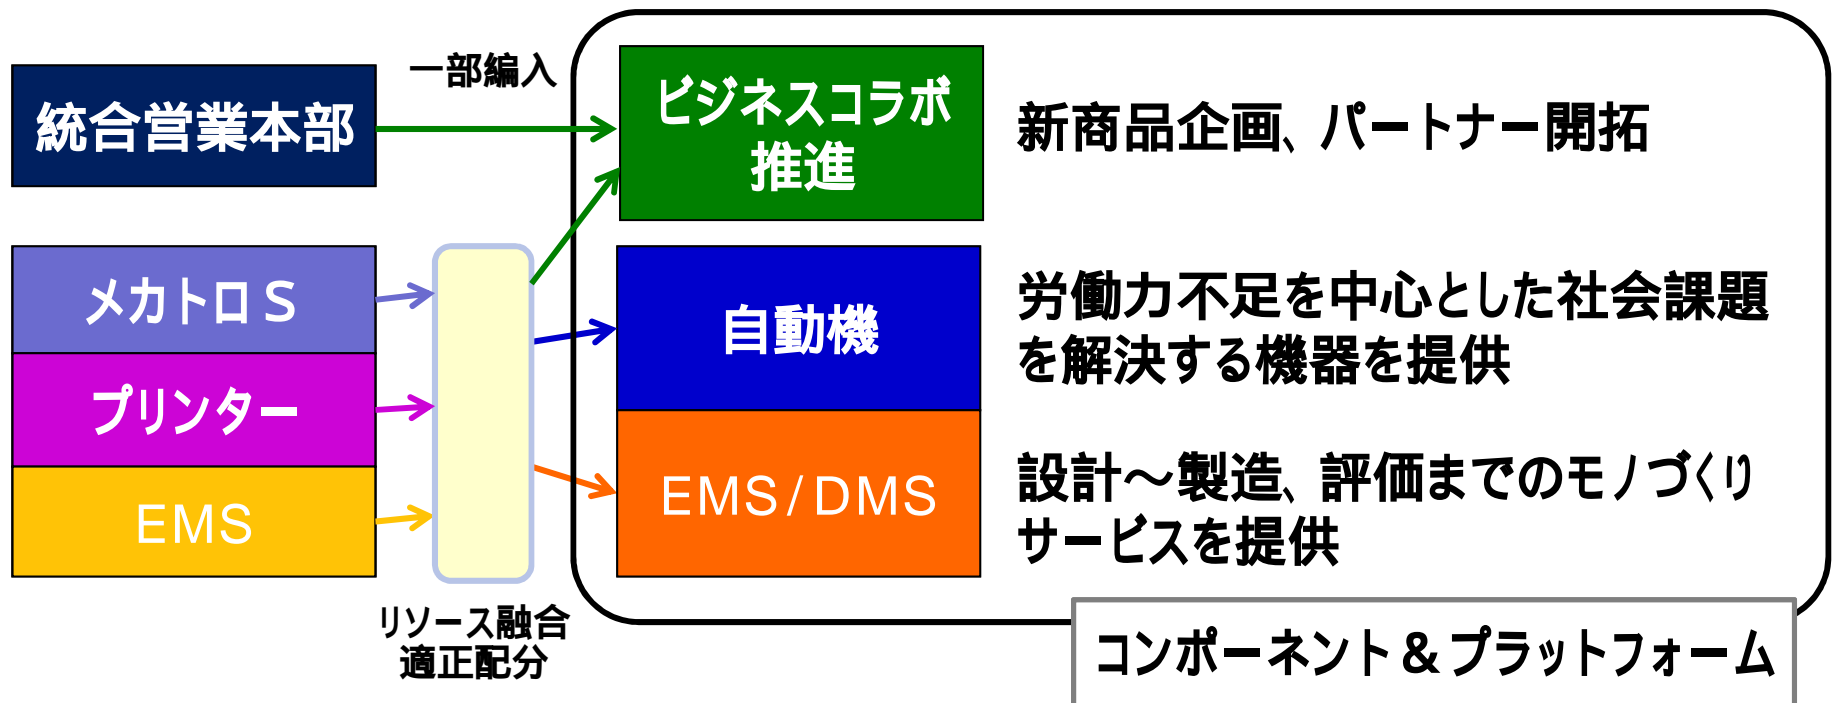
一部編入

統合営業本部

メカトロS

プリンター

EMS

リソース融合
適正配分

ビジネスコラボ推進

新商品企画、パートナー開拓

自動機

労働力不足を中心とした社会課題を解決する機器を提供

EMS/DMS

設計～製造、評価までのモノづくりサービスを提供

コンポーネント＆プラットフォーム